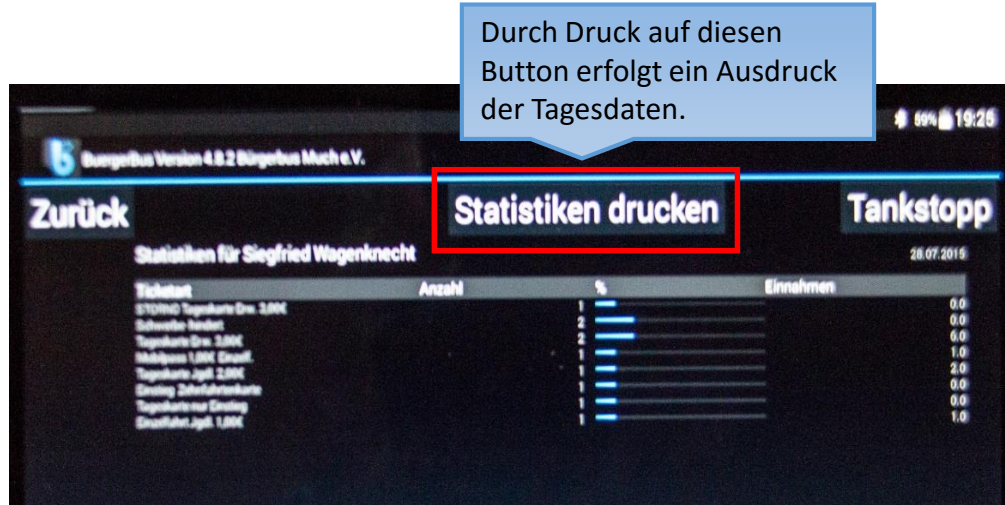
Durch Druck auf diesen Button erfolgt ein Ausdruck der Tagesdaten.

59% 19:25

BuergerBus Version 4.8.2 Bürgerbus Much e.V.

Zurück

Statistiken drucken

Tankstopp

Statistiken für Siegfried Wagenknecht

28.07.2015

| Ticketart | Anzahl | % | Einnahmen |
|---|---|---|---|
| STORNO Tageskarte Erw. 3,00€ | 1 | | 0.0 |
| Schwerbehindert | 2 | | 0.0 |
| Tageskarte Erw. 3,00€ | 2 | | 6.0 |
| Mobilpass 1,00€ Einzelf. | 1 | | 1.0 |
| Tageskarte Jgdl. 2,00€ | 1 | | 2.0 |
| Einstieg Zehnfahrtenkarte | 1 | | 0.0 |
| Tageskarte nur Einstieg | 1 | | 0.0 |
| Einzelfahrt Jgdl. 1,00€ | 1 | | 1.0 |